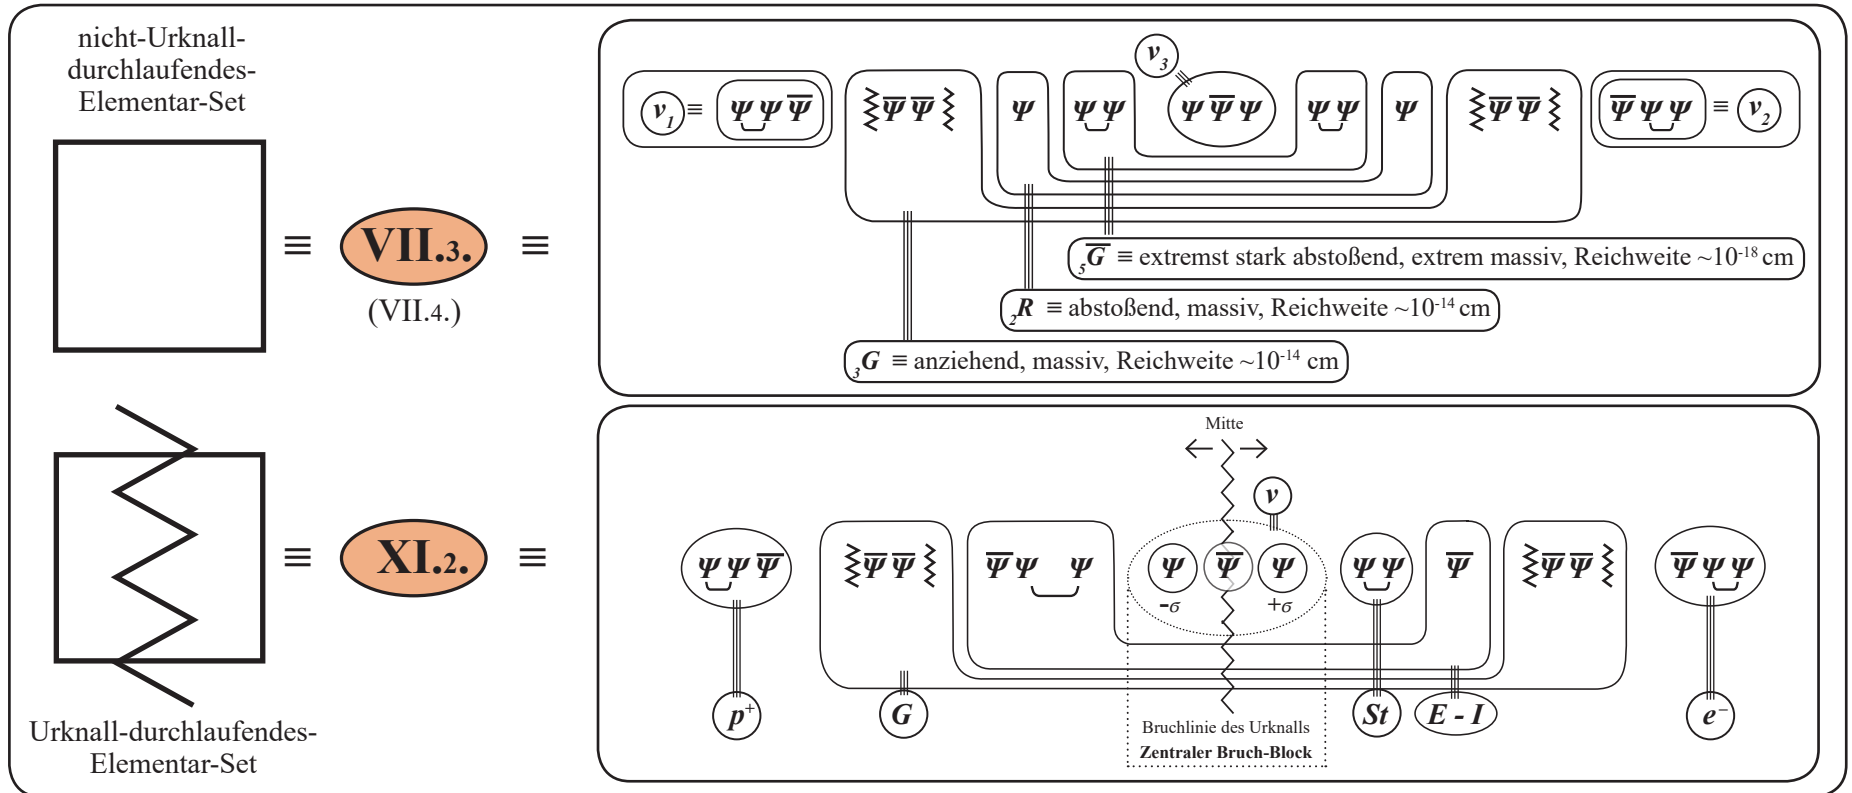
nicht-Urknall-durchlaufendes-Elementar-Set

≡ VII.3. ≡
(VII.4.)

$v_1$ ≡ $\Psi\Psi\overline{\Psi}$

$\overline{\Psi}\overline{\Psi}$

$\Psi$

$\Psi\Psi$

$v_3$

$\Psi\overline{\Psi}\Psi$

$\Psi\Psi$

$\Psi$

$\overline{\Psi}\overline{\Psi}$

$\overline{\Psi}\Psi\Psi$ ≡ $v_2$

$_5\overline{G}$ ≡ extremst stark abstoßend, extrem massiv, Reichweite ~$10^{-18}$ cm

$_2R$ ≡ abstoßend, massiv, Reichweite ~$10^{-14}$ cm

$_3G$ ≡ anziehend, massiv, Reichweite ~$10^{-14}$ cm

≡ XI.2. ≡

Urknall-durchlaufendes-Elementar-Set

Mitte

$\Psi\Psi\overline{\Psi}$

$\overline{\Psi}\overline{\Psi}$

$\overline{\Psi}\Psi$ $\Psi$

$v$

$\Psi$ $\overline{\Psi}$ $\Psi$

$-\sigma$ $+\sigma$

$\Psi\Psi$

$\overline{\Psi}$

$\overline{\Psi}\overline{\Psi}$

$\overline{\Psi}\Psi\Psi$

$p^+$

$G$

Bruchlinie des Urknalls
Zentraler Bruch-Block

$St$

$E - I$

$e^-$